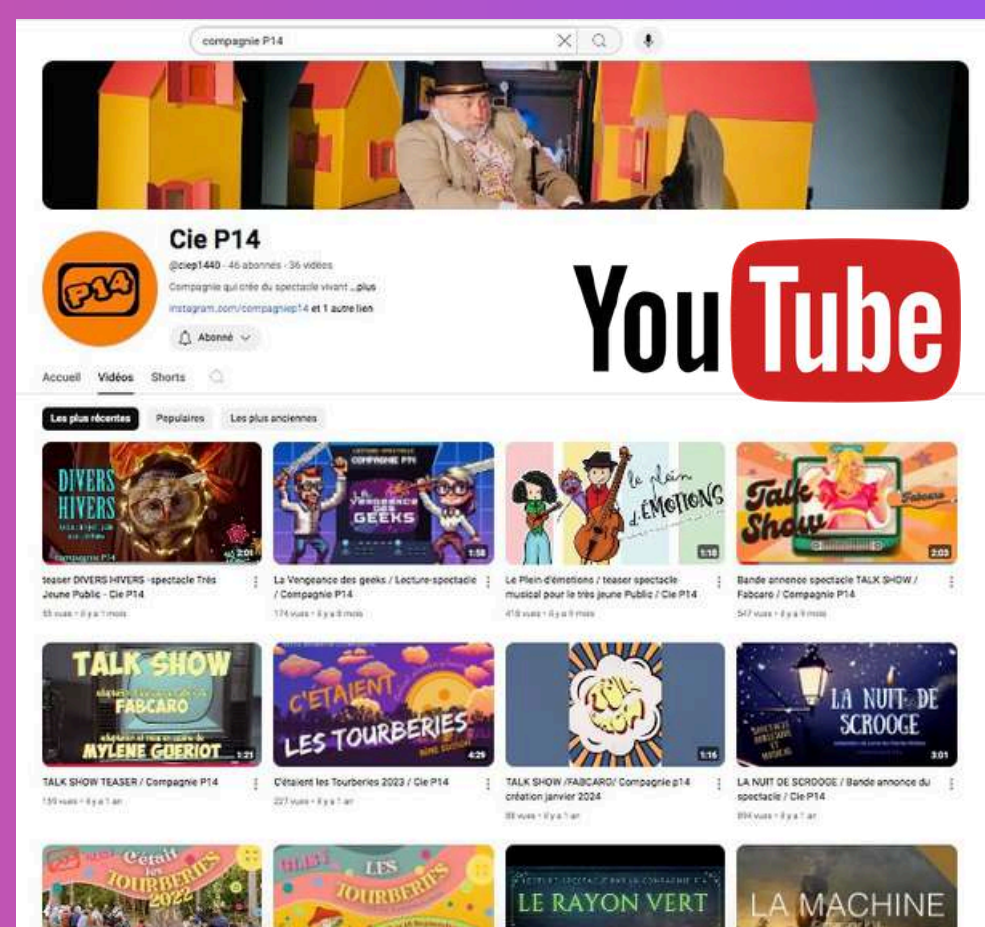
compagnie P14

Cie P14

@ciep1440 · 46 abonnés · 36 vidéos

Compagnie qui crée du spectacle vivant ...plus

instagram.com/compagniep14 et 1 autre lien

Abonné

YouTube

Accueil Vidéos Shorts

Les plus récentes Populaires Les plus anciennes

DIVERS HIVERS

Compagnie P14

2:01

teaser DIVERS HIVERS -spectacle Très Jeune Public - Cie P14

55 vues · il y a 1 mois

COMPAGNIE P14

La Vengeance des GEEKS

1:58

La Vengeance des geeks / Lecture-spectacle / Compagnie P14

174 vues · il y a 8 mois

le plein d'ÉMOTIONS

1:18

Le Plein d'émotions / teaser spectacle musical pour le très jeune Public / Cie P14

418 vues · il y a 9 mois

Talk Show

Fabcaro

2:03

Bande annonce spectacle TALK SHOW / Fabcaro / Compagnie P14

547 vues · il y a 9 mois

TALK SHOW

FABCARO

MYLENE GUERIOT

1:21

TALK SHOW TEASER / Compagnie P14

135 vues · il y a 1 an

C'ÉTAIENT LES TOURBERIES

4:29

C'étaient les Tourberies 2023 / Cie P14

227 vues · il y a 1 an

1:16

TALK SHOW /FABCARO/ Compagnie p14 création janvier 2024

88 vues · il y a 1 an

LA NUIT DE SCROOGE

3:01

LA NUIT DE SCROOGE / Bande annonce du spectacle / Cie P14

894 vues · il y a 1 an

C'était les TOURBERIES 2022

LES TOURBERIES

LE RAYON VERT

LA MACHINE